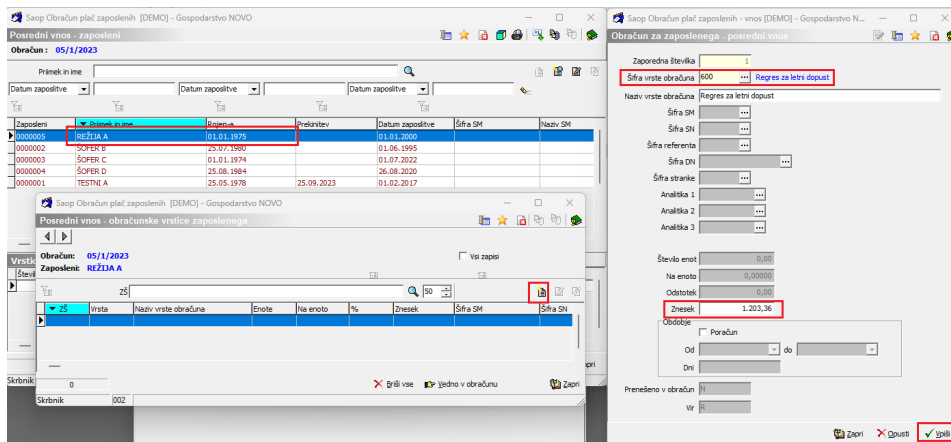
Saop Obračun plač zaposlenih [DEMO] - Gospodarstvo NOVO

Posredni vnos - zaposleni

Obračun : 05/1/2023

Priimek in ime

Datum zaposlitve | Datum zaposlitve | Datum zaposlitve

| Zaposleni | Priimek in ime | Rojen-a | Prekinitev | Datum zaposlitve | Šifra SM | Naziv SM |
|---|---|---|---|---|---|---|
| 0000005 | REŽIJA A | 01.01.1975 | | 01.01.2000 | | |
| 0000002 | ŠOFER B | 25.07.1980 | | 01.06.1995 | | |
| 0000003 | ŠOFER C | 01.01.1974 | | 01.07.2022 | | |
| 0000004 | ŠOFER D | 25.08.1984 | | 26.08.2020 | | |
| 0000001 | TESTNI A | 25.05.1978 | 25.09.2023 | 01.02.2017 | | |

Vrstic
Števil

Skrbnik 0

Saop Obračun plač zaposlenih [DEMO] - Gospodarstvo NOVO

Posredni vnos - obračunske vrstice zaposlenega

Obračun: 05/1/2023
Zaposleni: REŽIJA A

Vsi zapisi

ZŠ 50

| ZŠ | Vrsta | Naziv vrste obračuna | Enote | Na enoto | % | Znesek | Šifra SM | Šifra SN |
|---|---|---|---|---|---|---|---|---|

Briši vse  Vedno v obračunu  Zapri

Skrbnik 002

Zapri

Saop Obračun plač zaposlenih - vnos [DEMO] - Gospodarstvo N...

Obračun za zaposlenega - posredni vnos

Zaporedna številka 1
Šifra vrste obračuna 600 Regres za letni dopust
Naziv vrste obračuna Regres za letni dopust
Šifra SM
Šifra SN
Šifra referenta
Šifra DN
Šifra stranke
Analitika 1
Analitika 2
Analitika 3

Število enot 0,00
Na enoto 0,00000
Odstotek 0,00
Znesek 1.203,36
Obdobje
Poračun
Od do
Dni

Preneseno v obračun N
Vir R

Zapri  Opusti  Vpiši